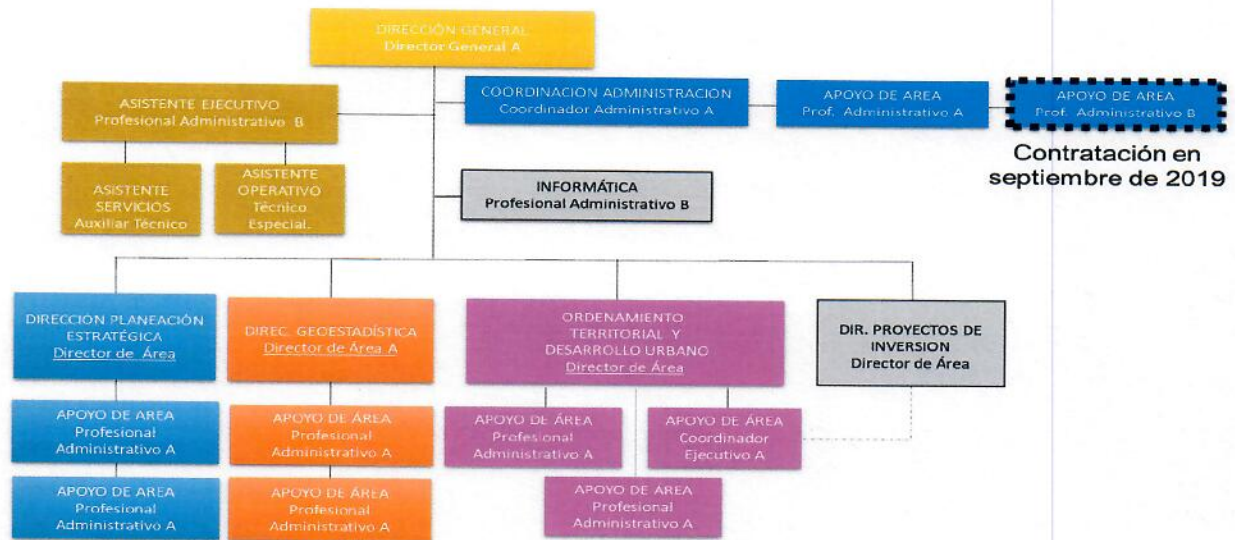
DIRECCIÓN GENERAL
Director General A

ASISTENTE EJECUTIVO
Profesional Administrativo B

COORDINACION ADMINISTRACION
Coordinador Administrativo A

APOYO DE AREA
Prof. Administrativo A

APOYO DE AREA
Prof. Administrativo B

Contratación en septiembre de 2019

ASISTENTE SERVICIOS
Auxiliar Técnico

ASISTENTE OPERATIVO
Técnico Especial.

INFORMÁTICA
Profesional Administrativo B

DIRECCION PLANEACIÓN ESTRATÉGICA
Director de Área

DIREC. GEOESTADÍSTICA
Director de Área A

ORDENAMIENTO TERRITORIAL Y DESARROLLO URBANO
Director de Área

DIR. PROYECTOS DE INVERSION
Director de Área

APOYO DE AREA
Profesional Administrativo A

APOYO DE ÁREA
Profesional Administrativo A

APOYO DE ÁREA
Profesional Administrativo A

APOYO DE ÁREA
Coordinador Ejecutivo A

APOYO DE AREA
Profesional Administrativo A

APOYO DE ÁREA
Profesional Administrativo A

APOYO DE AREA
Profesional Administrativo A